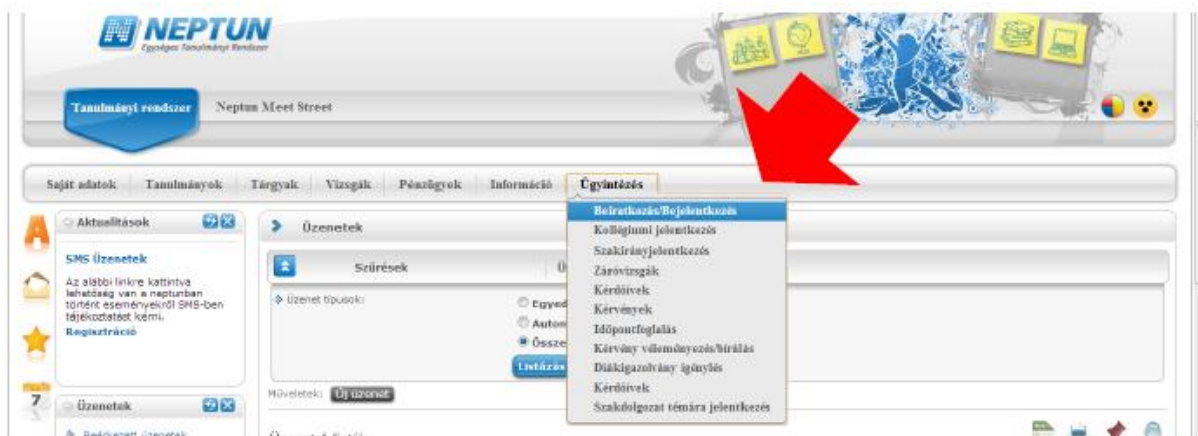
NEPTUN
Egységes Tanulmányi Rendszer

Tanulmányi rendszer
Neptun Meet Street

Saját adatok
Tanulmányok
Tárgyak
Vizsgák
Pénzügyek
Információ
Ügyintézés

Beiratkozás/Bejelentkezés
Kollégiumi jelentkezés
Szakirányjelentkezés
Záróvizsgák
Kérdőívek
Kérvények
Időpontfoglalás
Kérvény véleményezés/bírálás
Diákigazolvány igénylés
Kérdőívek
Szakdolgozat témára jelentkezés

Aktualitások

SMS Üzenetek
Az alábbi linkre kattintva lehetőség van a neptunban történt eseményekről SMS-ben tájékoztatást kérni.
Regisztráció

7
Üzenetek
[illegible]

Üzenetek

Szűrések
Ü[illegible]

Üzenet típusok:
Egyed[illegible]
Autom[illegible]
Össze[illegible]
Listázás

Műveletek: Új üzenet

Ü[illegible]